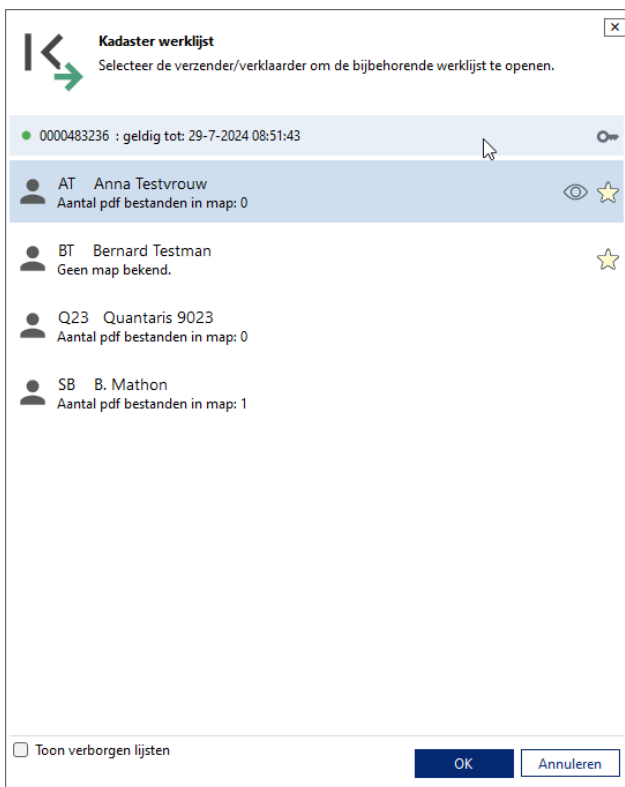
Kadaster werklijst
Selecteer de verzender/verklaarder om de bijbehorende werklijst te openen.

0000483236 : geldig tot: 29-7-2024 08:51:43

AT Anna Testvrouw
Aantal pdf bestanden in map: 0

BT Bernard Testman
Geen map bekend.

Q23 Quantaris 9023
Aantal pdf bestanden in map: 0

SB B. Mathon
Aantal pdf bestanden in map: 1

Toon verborgen lijsten

OK

Annuleren